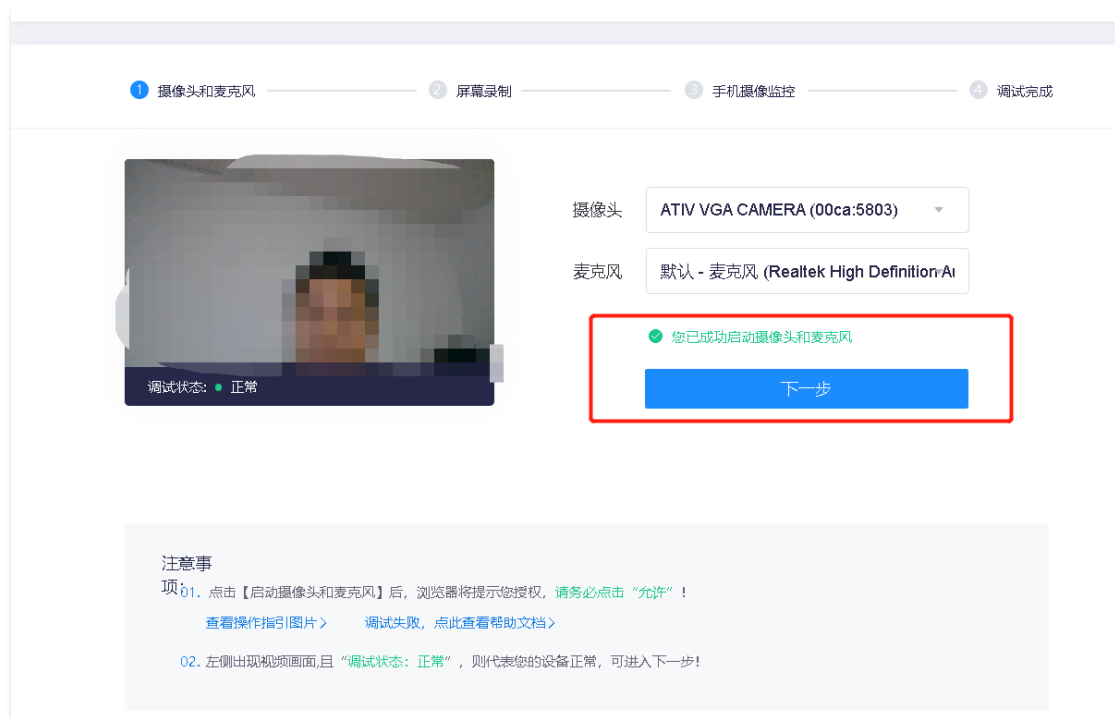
1 摄像头和麦克风 2 屏幕录制 3 手机摄像监控 4 调试完成

调试状态: ● 正常

摄像头 ATIV VGA CAMERA (00ca:5803)

麦克风 默认 - 麦克风 (Realtek High Definition Au

您已成功启动摄像头和麦克风

下一步

注意事项:

01. 点击【启动摄像头和麦克风】后，浏览器将提示您授权，请务必点击“允许”！

查看操作指引图片 >  调试失败，点此查看帮助文档 >

02. 左侧出现视频画面,且“调试状态：正常”，则代表您的设备正常，可进入下一步！